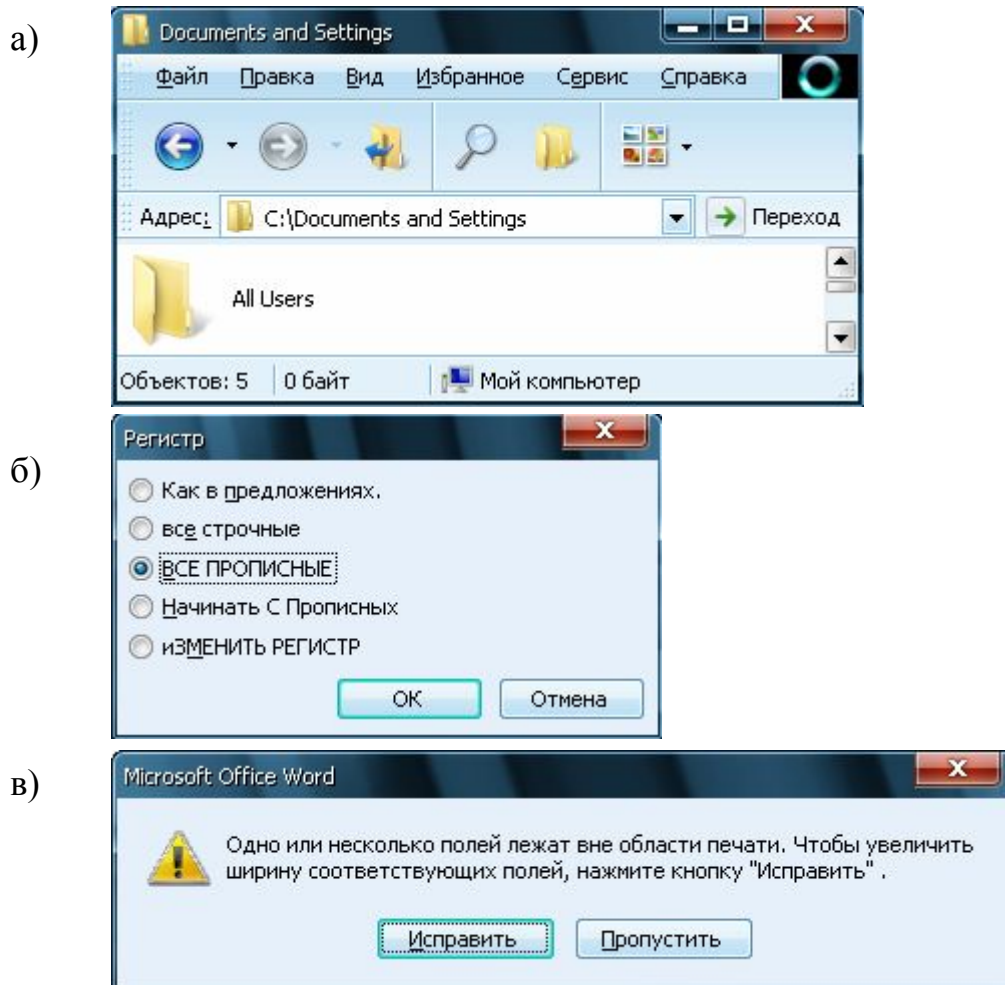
а)

Documents and Settings

Файл Правка Вид Избранное Сервис Справка

Адрес: C:\Documents and Settings Переход

All Users

Объектов: 5 0 байт Мой компьютер

б)

Регистр

Как в предложениях.

все строчные

ВСЕ ПРОПИСНЫЕ

Начинать С Прописных

иЗМЕНИТЬ РЕГИСТР

ОК Отмена

в)

Microsoft Office Word

Одно или несколько полей лежат вне области печати. Чтобы увеличить ширину соответствующих полей, нажмите кнопку "Исправить" .

Исправить Пропустить